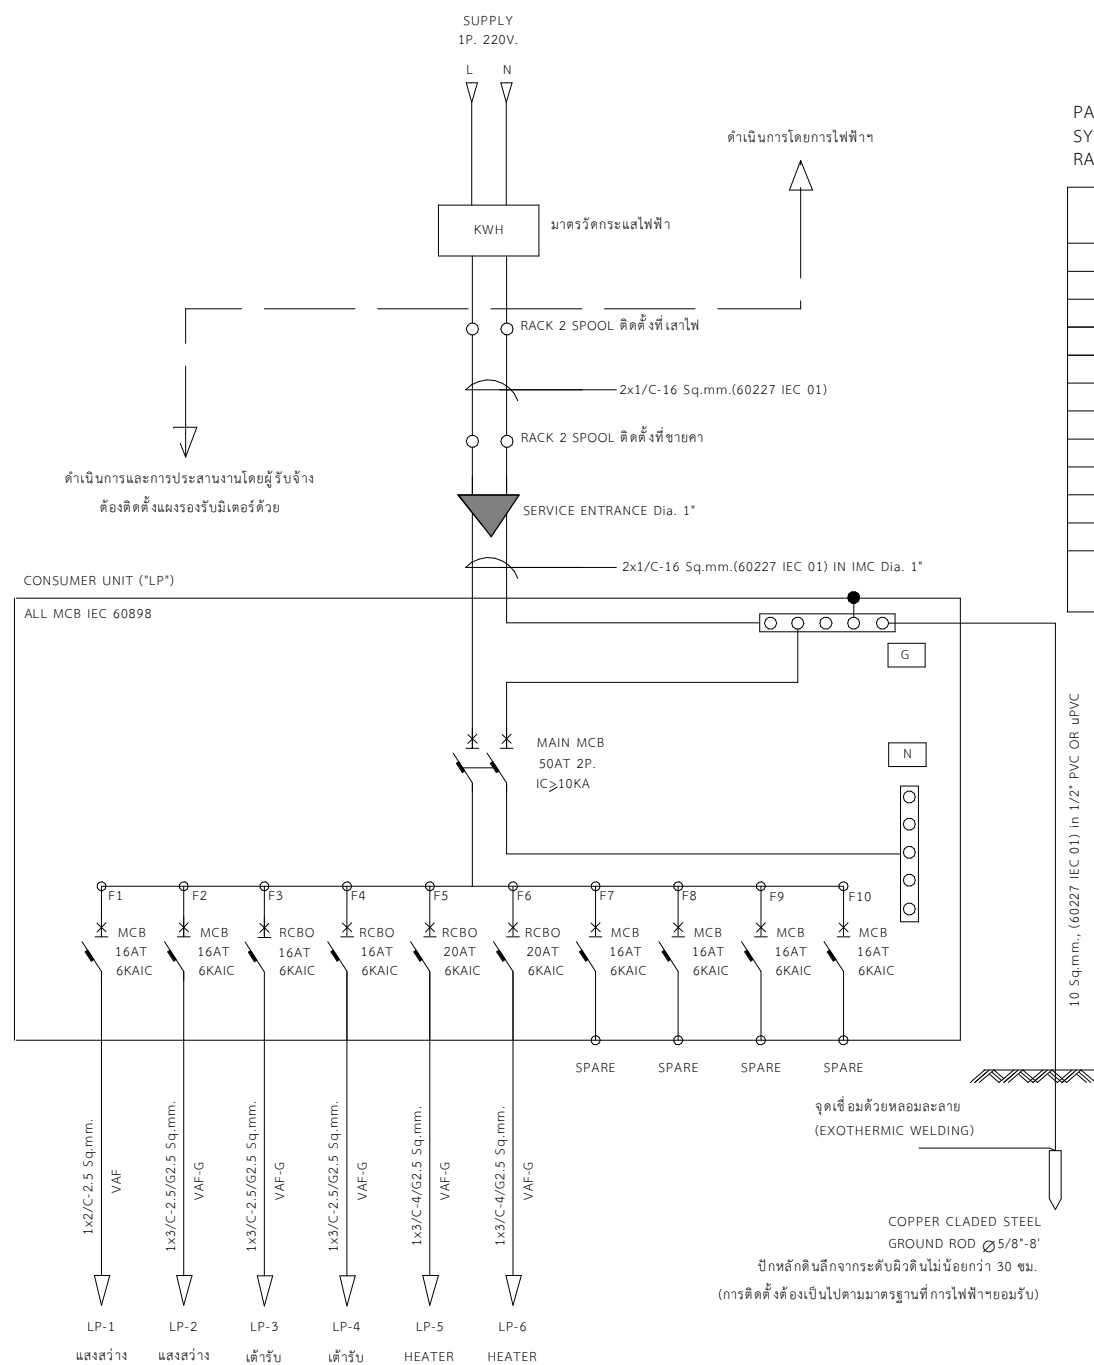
SUPPLY
1P. 220V.

L N

ดำเนินการโดยการไฟฟ้าฯ

PA
SY
RA

KWH

มาตรวัดกระแสไฟฟ้า

RACK 2 SPOOL ติดตั้งที่เสาไฟ

2x1/C-16 Sq.mm.(60227 IEC 01)

RACK 2 SPOOL ติดตั้งที่ชายคา

ดำเนินการและการประสานงานโดยผู้รับจ้าง
ต้องติดตั้งแผงรองรับมิเตอร์ด้วย

SERVICE ENTRANCE Dia. 1"

2x1/C-16 Sq.mm.(60227 IEC 01) IN IMC Dia. 1"

CONSUMER UNIT ("LP")

ALL MCB IEC 60898

G

MAIN MCB
50AT 2P.
IC$\geqslant$10KA

N

10 Sq.mm., (60227 IEC 01) in 1/2" PVC OR uPVC

F1 MCB 16AT 6KAIC
F2 MCB 16AT 6KAIC
F3 RCBO 16AT 6KAIC
F4 RCBO 16AT 6KAIC
F5 RCBO 20AT 6KAIC
F6 RCBO 20AT 6KAIC
F7 MCB 16AT 6KAIC
F8 MCB 16AT 6KAIC
F9 MCB 16AT 6KAIC
F10 MCB 16AT 6KAIC

SPARE SPARE SPARE SPARE

จุดเชื่อมด้วยหลอมละลาย
(EXOTHERMIC WELDING)

1x2/C-2.5 Sq.mm. VAF
1x3/C-2.5/G2.5 Sq.mm. VAF-G
1x3/C-2.5/G2.5 Sq.mm. VAF-G
1x3/C-2.5/G2.5 Sq.mm. VAF-G
1x3/C-4/G2.5 Sq.mm. VAF-G
1x3/C-4/G2.5 Sq.mm. VAF-G

COPPER CLADED STEEL
GROUND ROD $\varnothing$5/8"-8'
ปักหลักดินลึกจากระดับผิวดินไม่น้อยกว่า 30 ซม.
(การติดตั้งต้องเป็นไปตามมาตรฐานที่การไฟฟ้าฯยอมรับ)

LP-1 แสงสว่าง
LP-2 แสงสว่าง
LP-3 เต้ารับ
LP-4 เต้ารับ
LP-5 HEATER
LP-6 HEATER